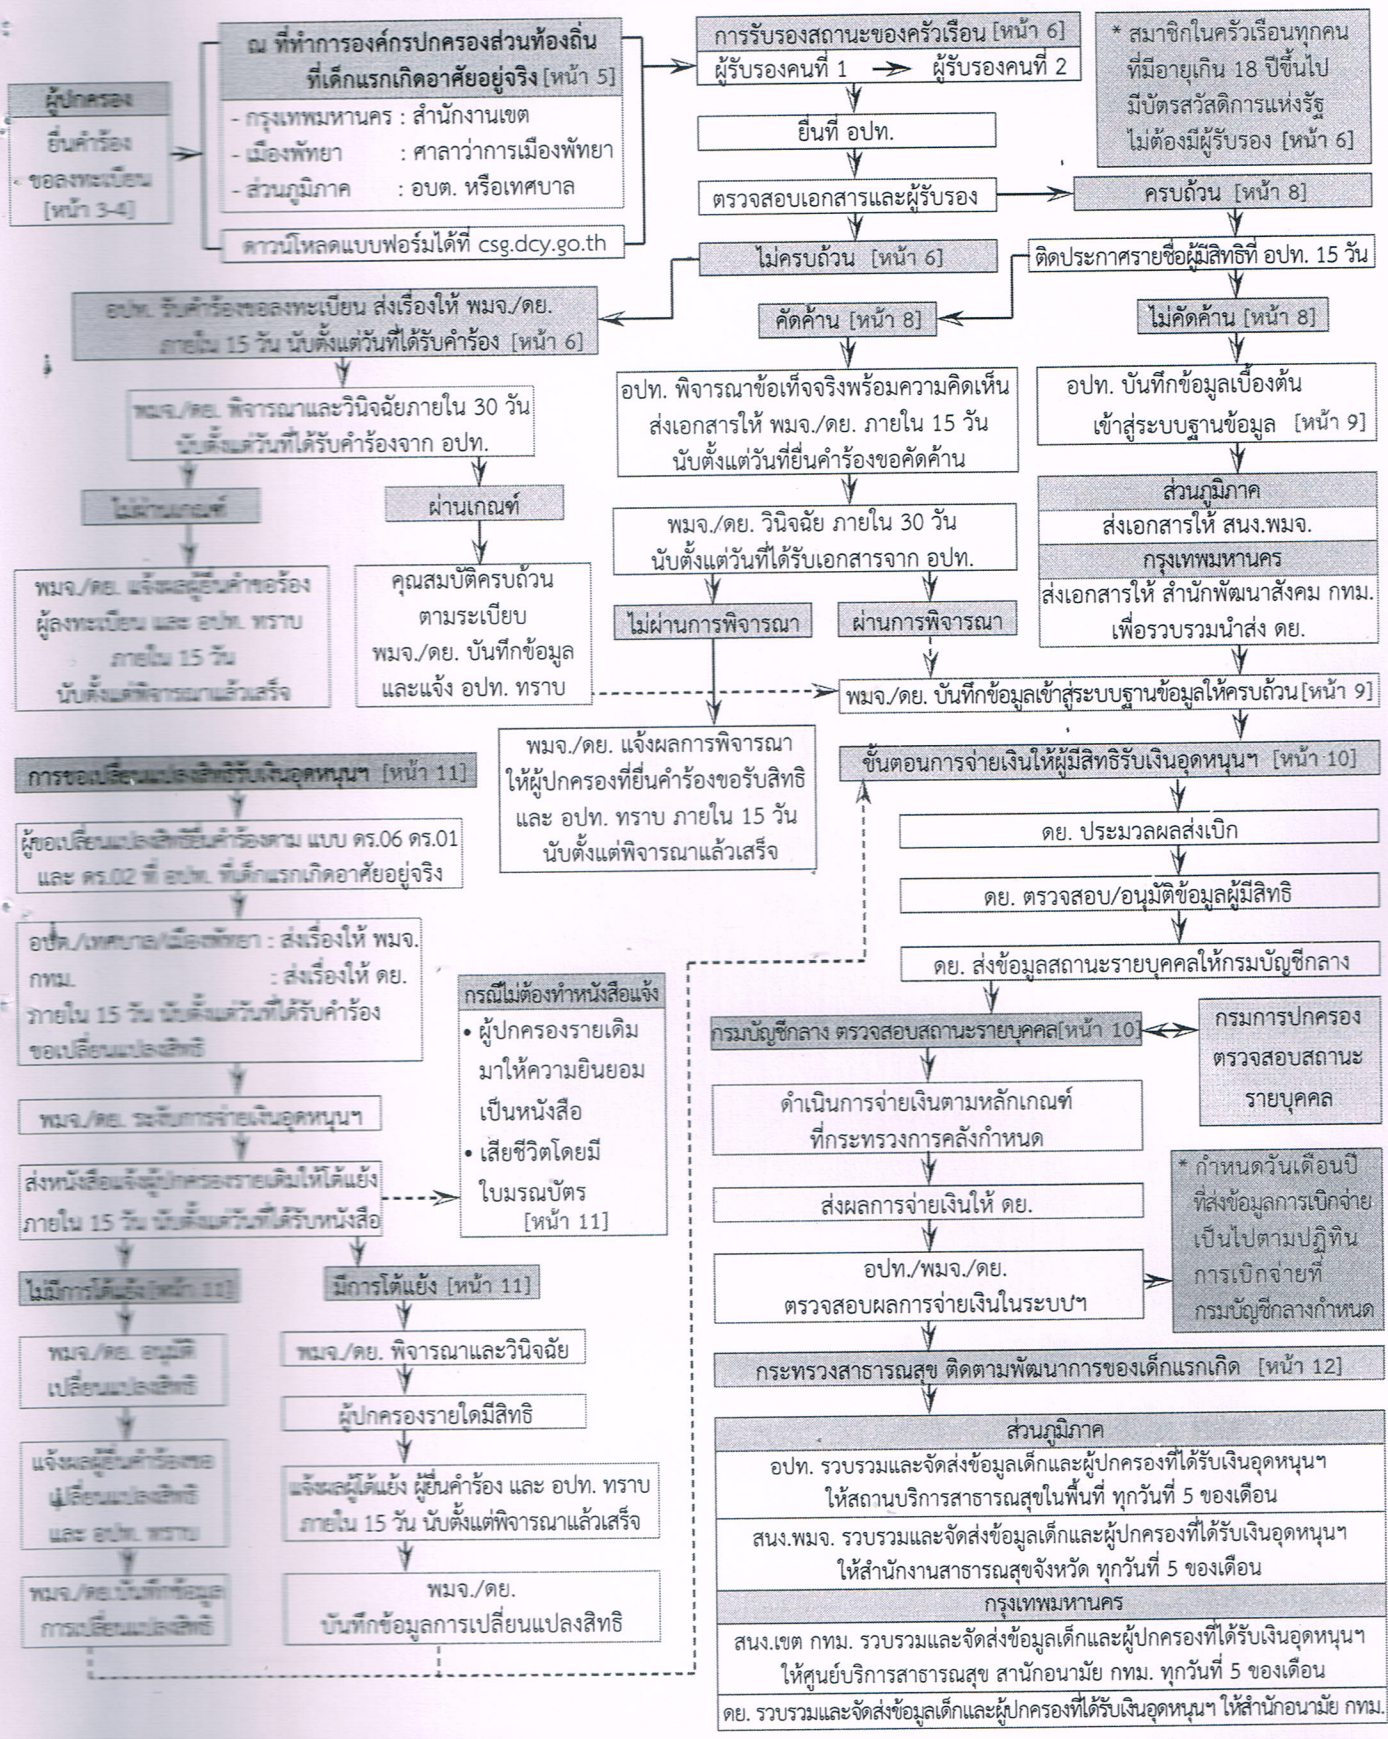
ผู้ปกครอง
ยื่นคำร้อง
ขอลงทะเบียน
[หน้า 3-4]

ณ ที่ทำการองค์กรปกครองส่วนท้องถิ่น ที่เด็กแรกเกิดอาศัยอยู่จริง [หน้า 5]
- กรุงเทพมหานคร : สำนักงานเขต
- เมืองพัทยา : ศาลาว่าการเมืองพัทยา
- ส่วนภูมิภาค : อบต. หรือเทศบาล

ดาวน์โหลดแบบฟอร์มได้ที่ csg.dcy.go.th

การรับรองสถานะของครัวเรือน [หน้า 6]
ผู้รับรองคนที่ 1 → ผู้รับรองคนที่ 2

* สมาชิกในครัวเรือนทุกคน ที่มีอายุเกิน 18 ปีขึ้นไป มีบัตรสวัสดิการแห่งรัฐ ไม่ต้องมีผู้รับรอง [หน้า 6]

ยื่นที่ อปท.

ตรวจสอบเอกสารและผู้รับรอง

ครบถ้วน [หน้า 8]

ไม่ครบถ้วน [หน้า 6]

ติดประกาศรายชื่อผู้มีสิทธิที่ อปท. 15 วัน

อปท. รับคำร้องขอลงทะเบียน ส่งเรื่องให้ พมจ./ดย. ภายใน 15 วัน นับตั้งแต่วันที่ได้รับคำร้อง [หน้า 6]

คัดค้าน [หน้า 8]

ไม่คัดค้าน [หน้า 8]

พมจ./ดย. พิจารณาและวินิจฉัยภายใน 30 วัน นับตั้งแต่วันที่ได้รับคำร้องจาก อปท.

อปท. พิจารณาข้อเท็จจริงพร้อมความคิดเห็น ส่งเอกสารให้ พมจ./ดย. ภายใน 15 วัน นับตั้งแต่วันที่ยื่นคำร้องขอคัดค้าน

อปท. บันทึกข้อมูลเบื้องต้น เข้าสู่ระบบฐานข้อมูล [หน้า 9]

ไม่ผ่านเกณฑ์

ผ่านเกณฑ์

ส่วนภูมิภาค
ส่งเอกสารให้ สนง.พมจ.

พมจ./ดย. วินิจฉัย ภายใน 30 วัน นับตั้งแต่วันที่ได้รับเอกสารจาก อปท.

กรุงเทพมหานคร
ส่งเอกสารให้ สำนักพัฒนาสังคม กทม. เพื่อรวบรวมนำส่ง ดย.

พมจ./ดย. แจ้งผลผู้ยื่นคำขอร้อง ผู้ลงทะเบียน และ อปท. ทราบ ภายใน 15 วัน นับตั้งแต่พิจารณาแล้วเสร็จ

คุณสมบัติครบถ้วน ตามระเบียบ พมจ./ดย. บันทึกข้อมูล และแจ้ง อปท. ทราบ

ไม่ผ่านการพิจารณา

ผ่านการพิจารณา

พมจ./ดย. บันทึกข้อมูลเข้าสู่ระบบฐานข้อมูลให้ครบถ้วน [หน้า 9]

พมจ./ดย. แจ้งผลการพิจารณา ให้ผู้ปกครองที่ยื่นคำร้องขอรับสิทธิ และ อปท. ทราบ ภายใน 15 วัน นับตั้งแต่พิจารณาแล้วเสร็จ

ขั้นตอนการจ่ายเงินให้ผู้มีสิทธิรับเงินอุดหนุนฯ [หน้า 10]

การขอเปลี่ยนแปลงสิทธิรับเงินอุดหนุนฯ [หน้า 11]

ผู้ขอเปลี่ยนแปลงสิทธิยื่นคำร้องตาม แบบ ดร.06 ดร.01 และ ดร.02 ที่ อปท. ที่เด็กแรกเกิดอาศัยอยู่จริง

ดย. ประมวลผลส่งเบิก

ดย. ตรวจสอบ/อนุมัติข้อมูลผู้มีสิทธิ

อบต./เทศบาล/เมืองพัทยา : ส่งเรื่องให้ พมจ.
กทม. : ส่งเรื่องให้ ดย.
ภายใน 15 วัน นับตั้งแต่วันที่ได้รับคำร้อง ขอเปลี่ยนแปลงสิทธิ

ดย. ส่งข้อมูลสถานะรายบุคคลให้กรมบัญชีกลาง

กรณีไม่ต้องทำหนังสือแจ้ง
• ผู้ปกครองรายเดิม มาให้ความยินยอม เป็นหนังสือ
• เสียชีวิตโดยมี ใบมรณบัตร
[หน้า 11]

กรมบัญชีกลาง ตรวจสอบสถานะรายบุคคล [หน้า 10]

กรมการปกครอง ตรวจสอบสถานะ รายบุคคล

ดำเนินการจ่ายเงินตามหลักเกณฑ์ ที่กระทรวงการคลังกำหนด

พมจ./ดย. ระงับการจ่ายเงินอุดหนุนฯ

ส่งหนังสือแจ้งผู้ปกครองรายเดิมให้โต้แย้ง ภายใน 15 วัน นับตั้งแต่วันที่ได้รับหนังสือ

ส่งผลการจ่ายเงินให้ ดย.

* กำหนดวันเดือนปี ที่ส่งข้อมูลการเบิกจ่าย เป็นไปตามปฏิทิน การเบิกจ่ายที่ กรมบัญชีกลางกำหนด

อปท./พมจ./ดย. ตรวจสอบผลการจ่ายเงินในระบบฯ

ไม่มีการโต้แย้ง [หน้า 11]

มีการโต้แย้ง [หน้า 11]

พมจ./ดย. อนุมัติ เปลี่ยนแปลงสิทธิ

พมจ./ดย. พิจารณาและวินิจฉัย

กระทรวงสาธารณสุข ติดตามพัฒนาการของเด็กแรกเกิด [หน้า 12]

ผู้ปกครองรายใดมีสิทธิ

ส่วนภูมิภาค
อปท. รวบรวมและจัดส่งข้อมูลเด็กและผู้ปกครองที่ได้รับเงินอุดหนุนฯ ให้สถานบริการสาธารณสุขในพื้นที่ ทุกวันที่ 5 ของเดือน

แจ้งผลผู้ยื่นคำร้องขอ เปลี่ยนแปลงสิทธิ และ อปท. ทราบ

แจ้งผลผู้โต้แย้ง ผู้ยื่นคำร้อง และ อปท. ทราบ ภายใน 15 วัน นับตั้งแต่พิจารณาแล้วเสร็จ

สนง.พมจ. รวบรวมและจัดส่งข้อมูลเด็กและผู้ปกครองที่ได้รับเงินอุดหนุนฯ ให้สำนักงานสาธารณสุขจังหวัด ทุกวันที่ 5 ของเดือน

พมจ./ดย. บันทึกข้อมูล การเปลี่ยนแปลงสิทธิ

พมจ./ดย. บันทึกข้อมูลการเปลี่ยนแปลงสิทธิ

กรุงเทพมหานคร
สนง.เขต กทม. รวบรวมและจัดส่งข้อมูลเด็กและผู้ปกครองที่ได้รับเงินอุดหนุนฯ ให้ศูนย์บริการสาธารณสุข สานักอนามัย กทม. ทุกวันที่ 5 ของเดือน

ดย. รวบรวมและจัดส่งข้อมูลเด็กและผู้ปกครองที่ได้รับเงินอุดหนุนฯ ให้สำนักอนามัย กทม.